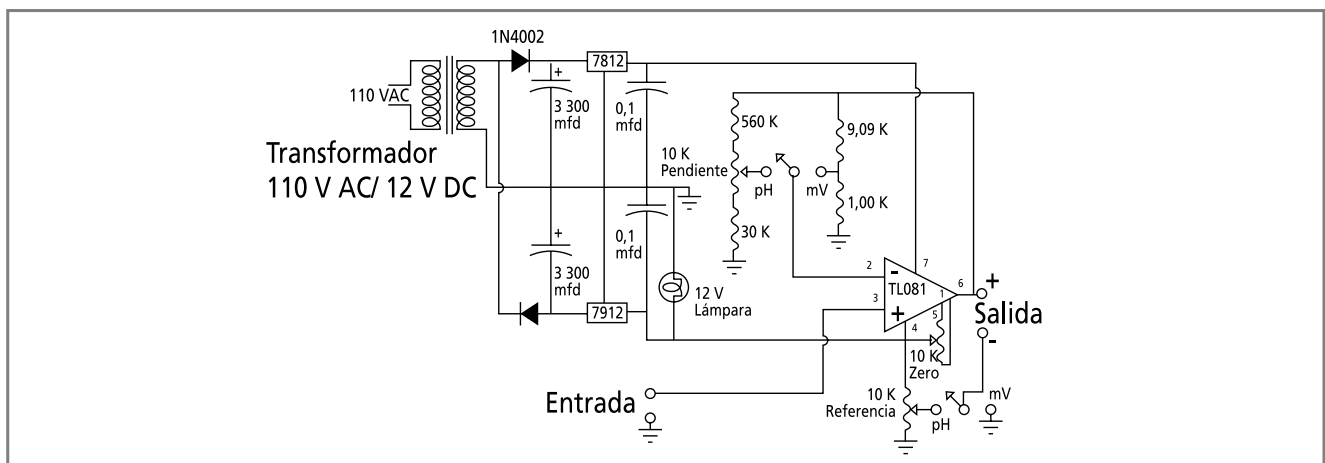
1N4002

7812

110 VAC

+

3 300 mfd

0,1 mfd

560 K

9,09 K

Transformador 110 V AC/ 12 V DC

10 K Pendiente

pH

mV

1,00 K

+

0,1 mfd

30 K

3 300 mfd

12 V Lámpara

7912

2

7

-

TL081

6

+

3

1

+

5

4

Salida

-

10 K Zero

Entrada

10 K Referencia

pH

mV